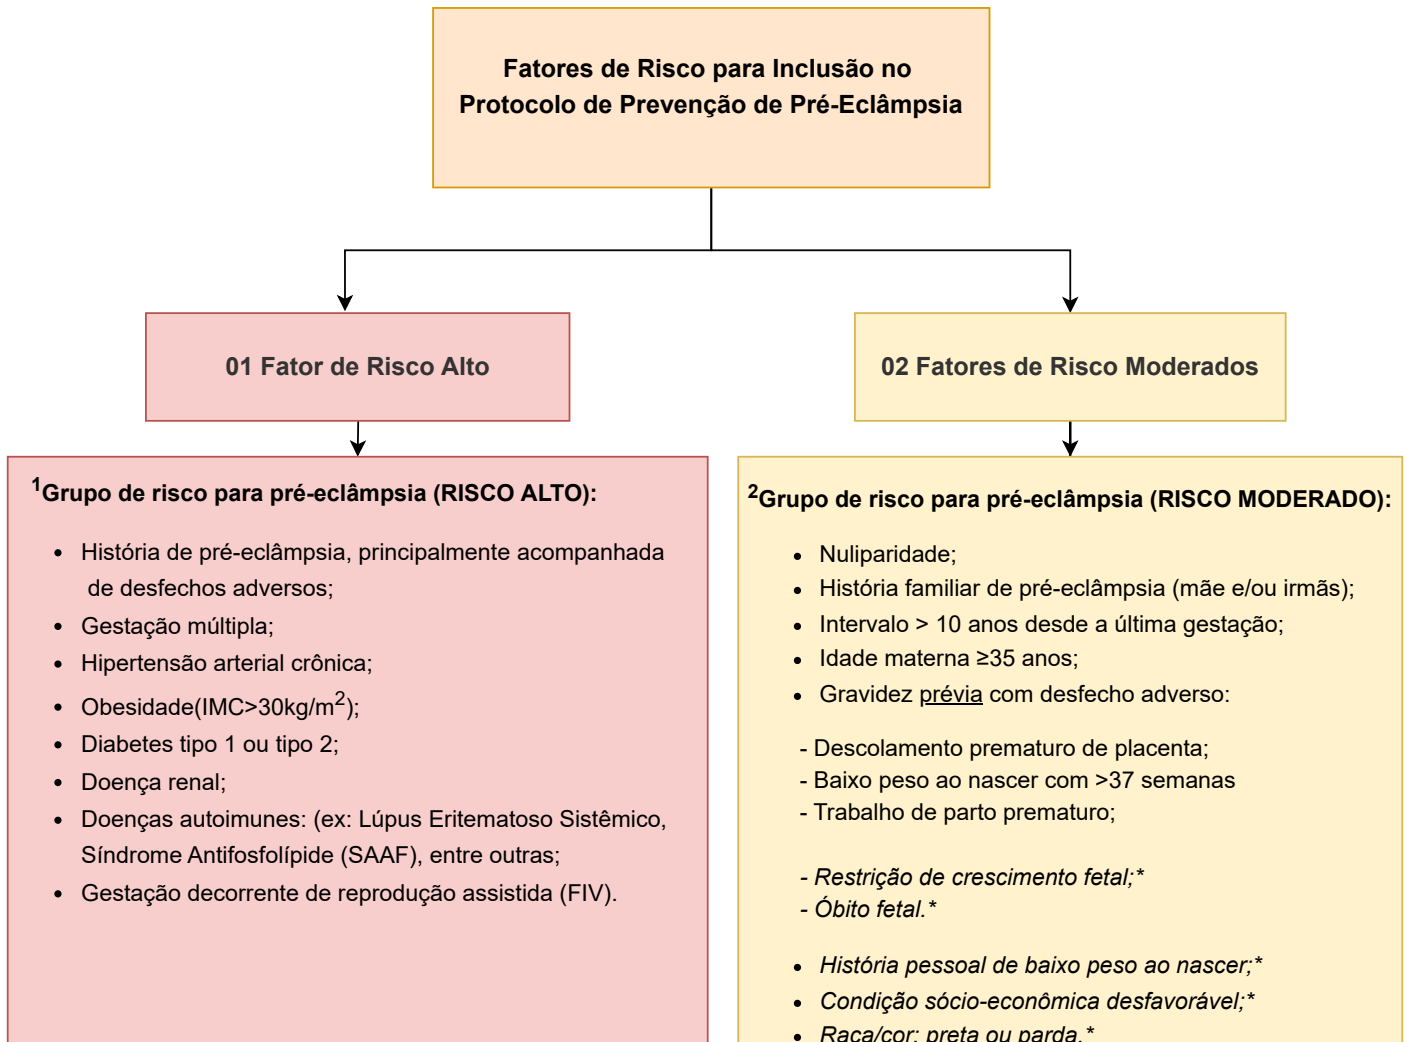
Fatores de Risco para Inclusão no Protocolo de Prevenção de Pré-Eclâmpsia

01 Fator de Risco Alto

02 Fatores de Risco Moderados

$^1$Grupo de risco para pré-eclâmpsia (RISCO ALTO):

- História de pré-eclâmpsia, principalmente acompanhada de desfechos adversos;
- Gestação múltipla;
- Hipertensão arterial crônica;
- Obesidade(IMC>30kg/m$^2$);
- Diabetes tipo 1 ou tipo 2;
- Doença renal;
- Doenças autoimunes: (ex: Lúpus Eritematoso Sistêmico, Síndrome Antifosfolípide (SAAF), entre outras;
- Gestação decorrente de reprodução assistida (FIV).

$^2$Grupo de risco para pré-eclâmpsia (RISCO MODERADO):

- Nuliparidade;
- História familiar de pré-eclâmpsia (mãe e/ou irmãs);
- Intervalo > 10 anos desde a última gestação;
- Idade materna ≥35 anos;
- Gravidez prévia com desfecho adverso:

- Descolamento prematuro de placenta;
- Baixo peso ao nascer com >37 semanas
- Trabalho de parto prematuro;

- Restrição de crescimento fetal;*
- Óbito fetal.*

- História pessoal de baixo peso ao nascer;*
- Condição sócio-econômica desfavorável;*
- Raça/cor: preta ou parda.*